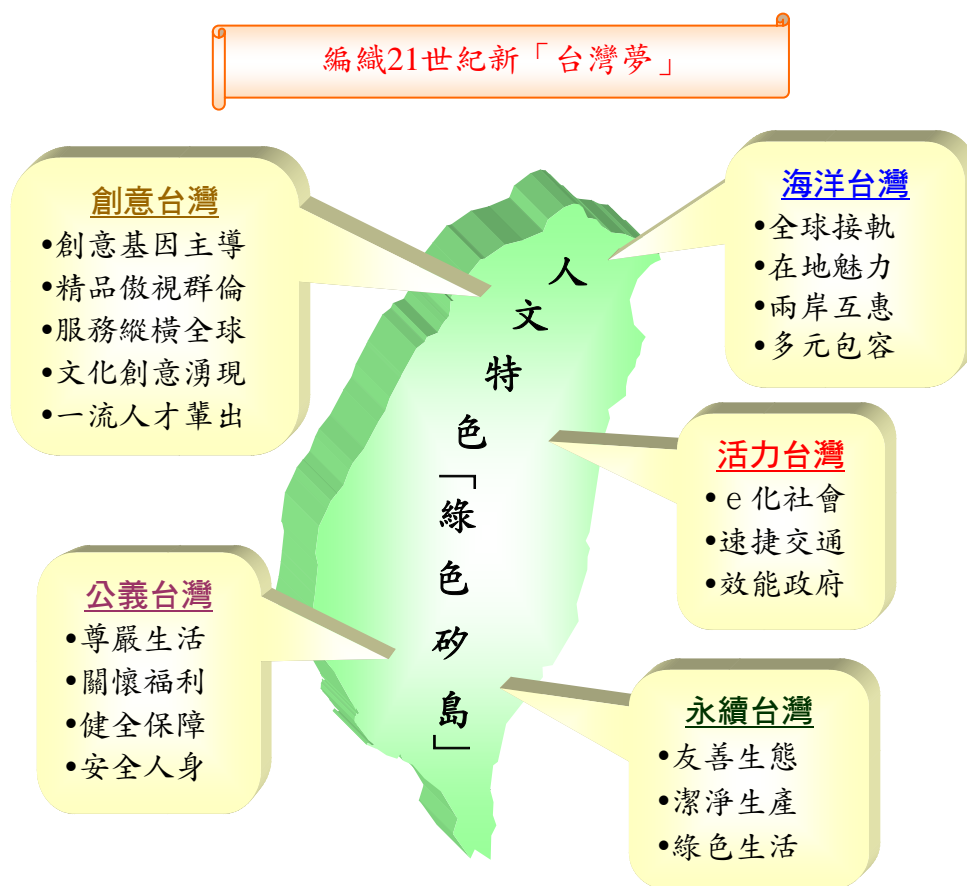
編織21世紀新「台灣夢」

創意台灣
•創意基因主導
•精品傲視群倫
•服務縱橫全球
•文化創意湧現
•一流人才輩出

海洋台灣
•全球接軌
•在地魅力
•兩岸互惠
•多元包容

人文特色「綠色矽島」

活力台灣
•e化社會
•速捷交通
•效能政府

公義台灣
•尊嚴生活
•關懷福利
•健全保障
•安全人身

永續台灣
•友善生態
•潔淨生產
•綠色生活